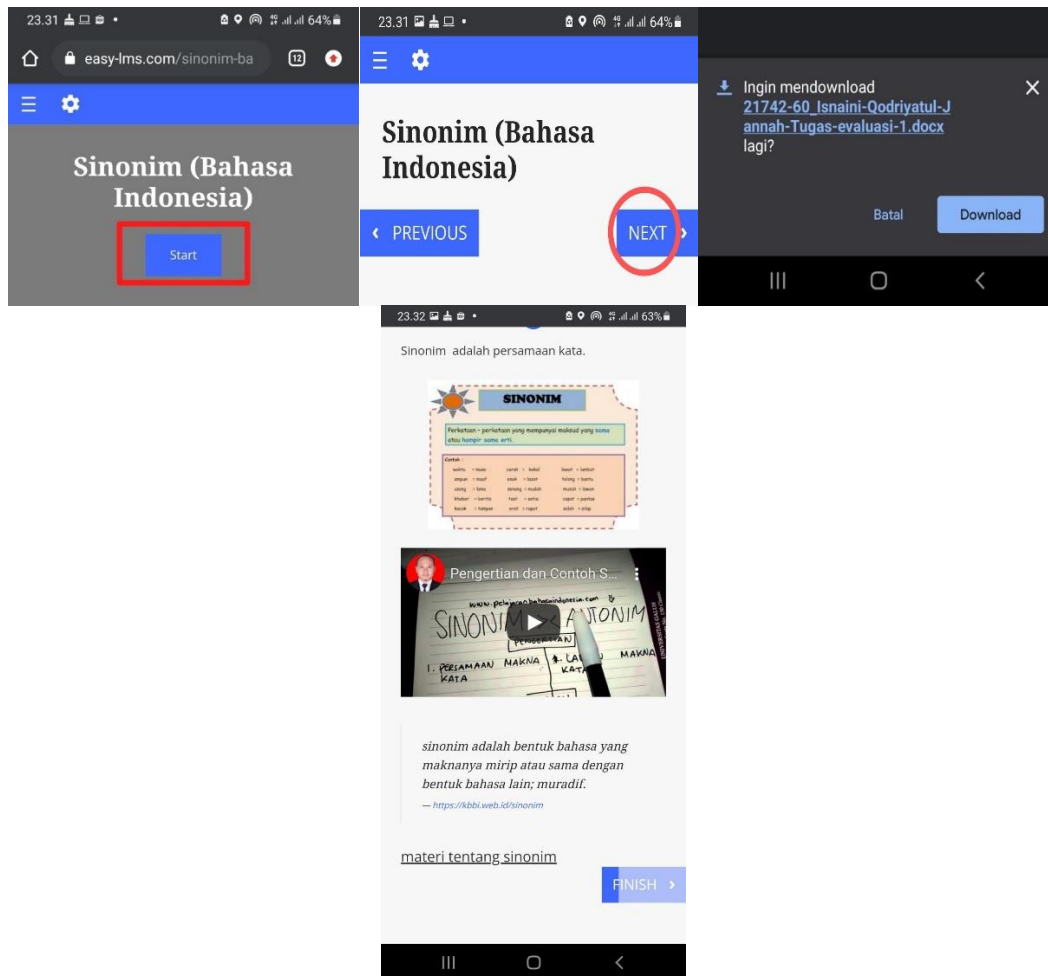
23.31 64%

easy-lms.com/sinonim-ba

12

Sinonim (Bahasa Indonesia)

Start

23.31 64%

Sinonim (Bahasa Indonesia)

‹ PREVIOUS

NEXT ›

Ingin mendownload 21742-60_Isnaini-Qodriyatul-Jannah-Tugas-evaluasi-1.docx lagi?

Batal

Download

23.32 63%

Sinonim adalah persamaan kata.

SINONIM

Perkataan - perkataan yang mempunyai maksud yang sama atau hampir sama erti

Contoh :

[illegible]

Pengertian dan Contoh S...

www.pelajaranbahasaindonesia.com

SINONIM ANTONIM

PENGERTIAN

1. PERSAMAAN MAKNA KATA

LAWAN KATA MAKNA

sinonim adalah bentuk bahasa yang maknanya mirip atau sama dengan bentuk bahasa lain; muradif.

— https://kbbi.web.id/sinonim

materi tentang sinonim

FINISH ›